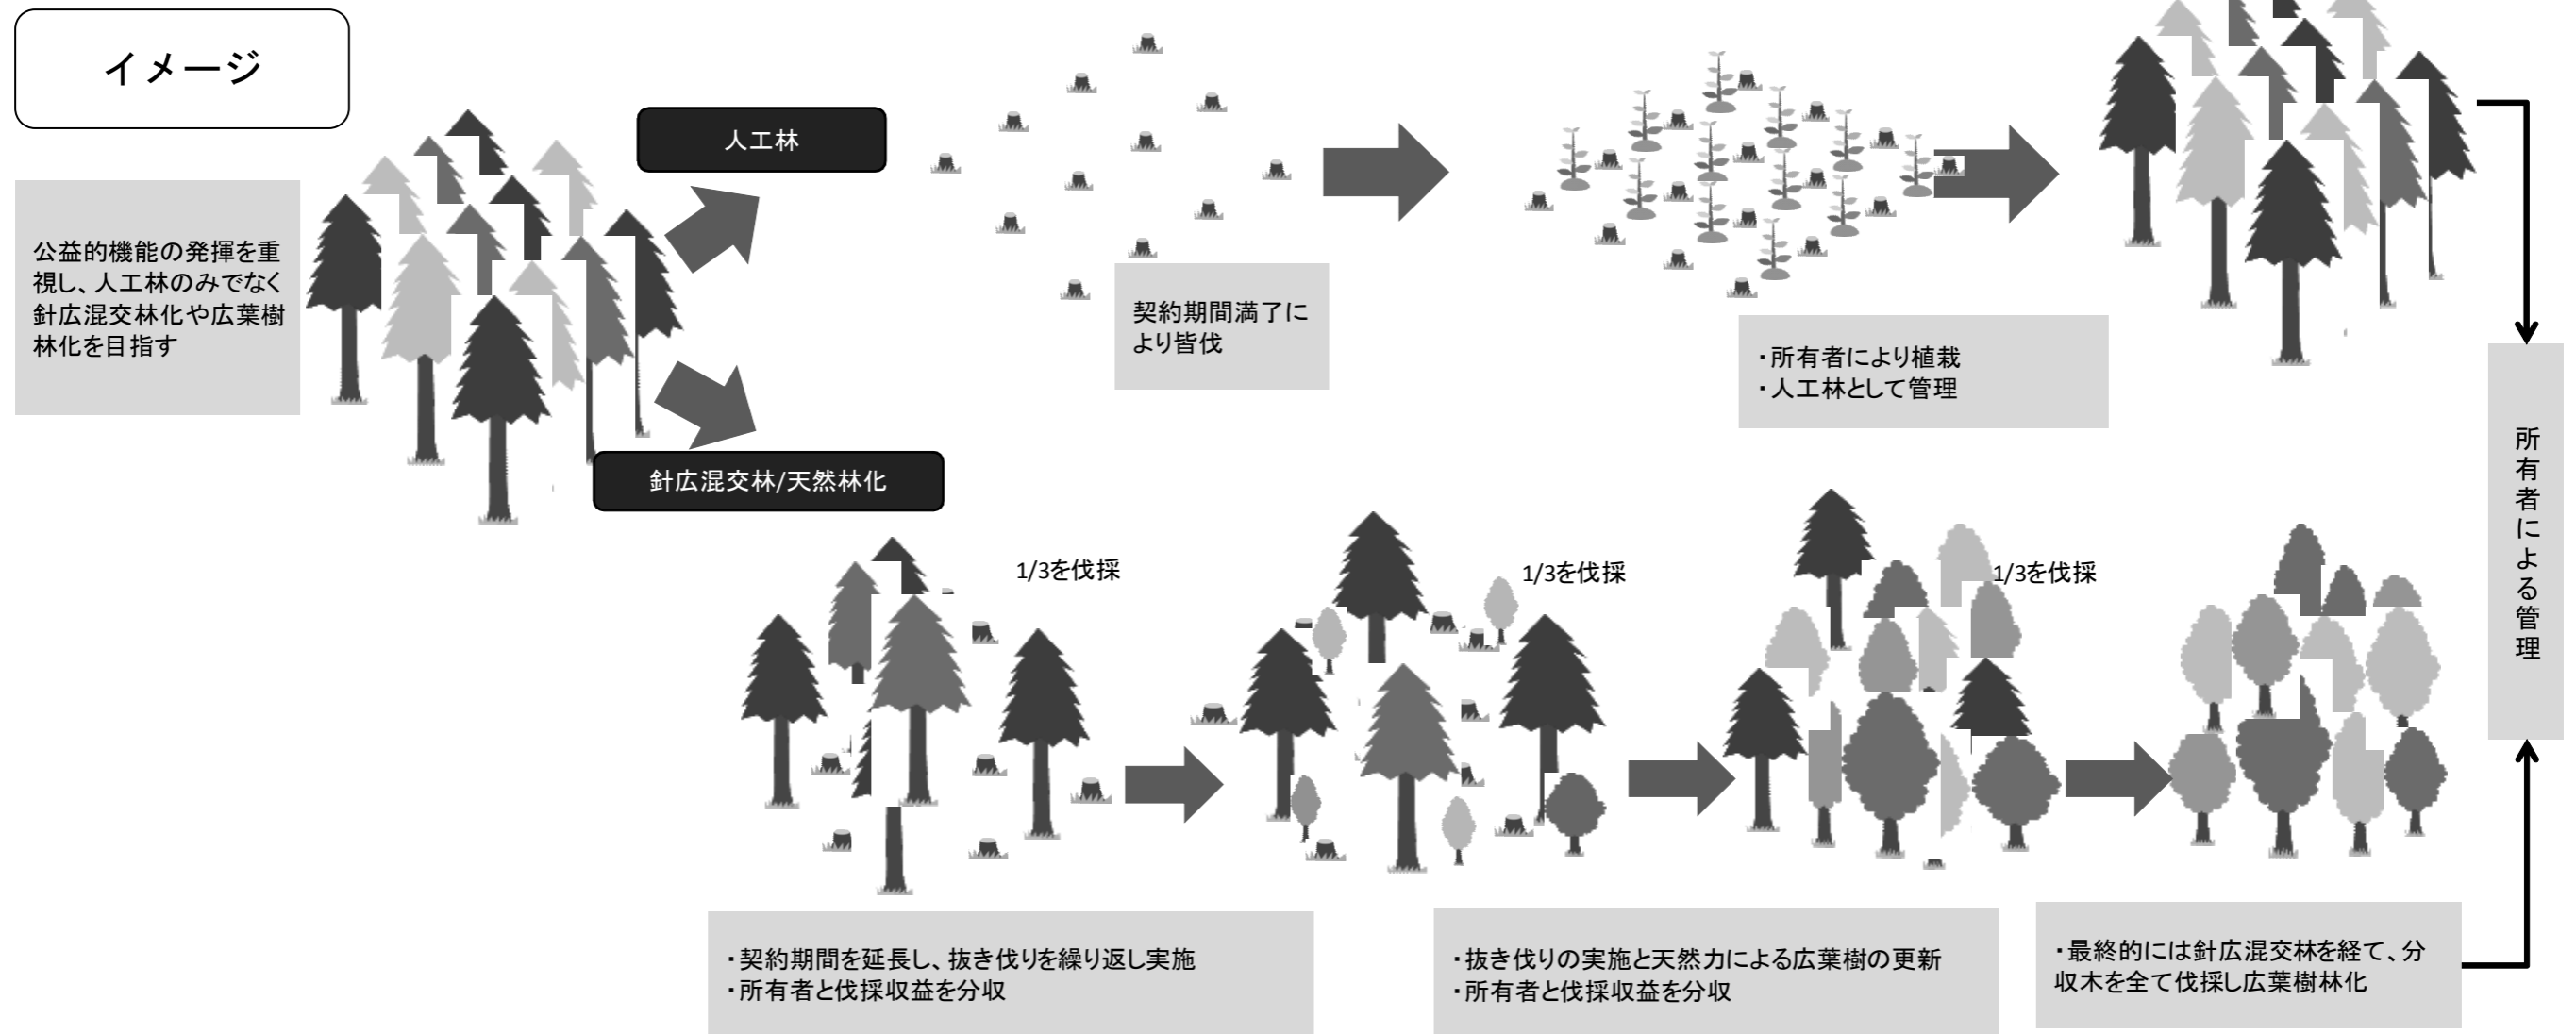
イメージ

公益的機能の発揮を重視し、人工林のみでなく針広混交林化や広葉樹林化を目指す

人工林

契約期間満了により皆伐

・所有者により植栽
・人工林として管理

所有者による管理

針広混交林/天然林化

1/3を伐採

1/3を伐採

1/3を伐採

・契約期間を延長し、抜き伐りを繰り返し実施
・所有者と伐採収益を分収

・抜き伐りの実施と天然力による広葉樹の更新
・所有者と伐採収益を分収

・最終的には針広混交林を経て、分収木を全て伐採し広葉樹林化